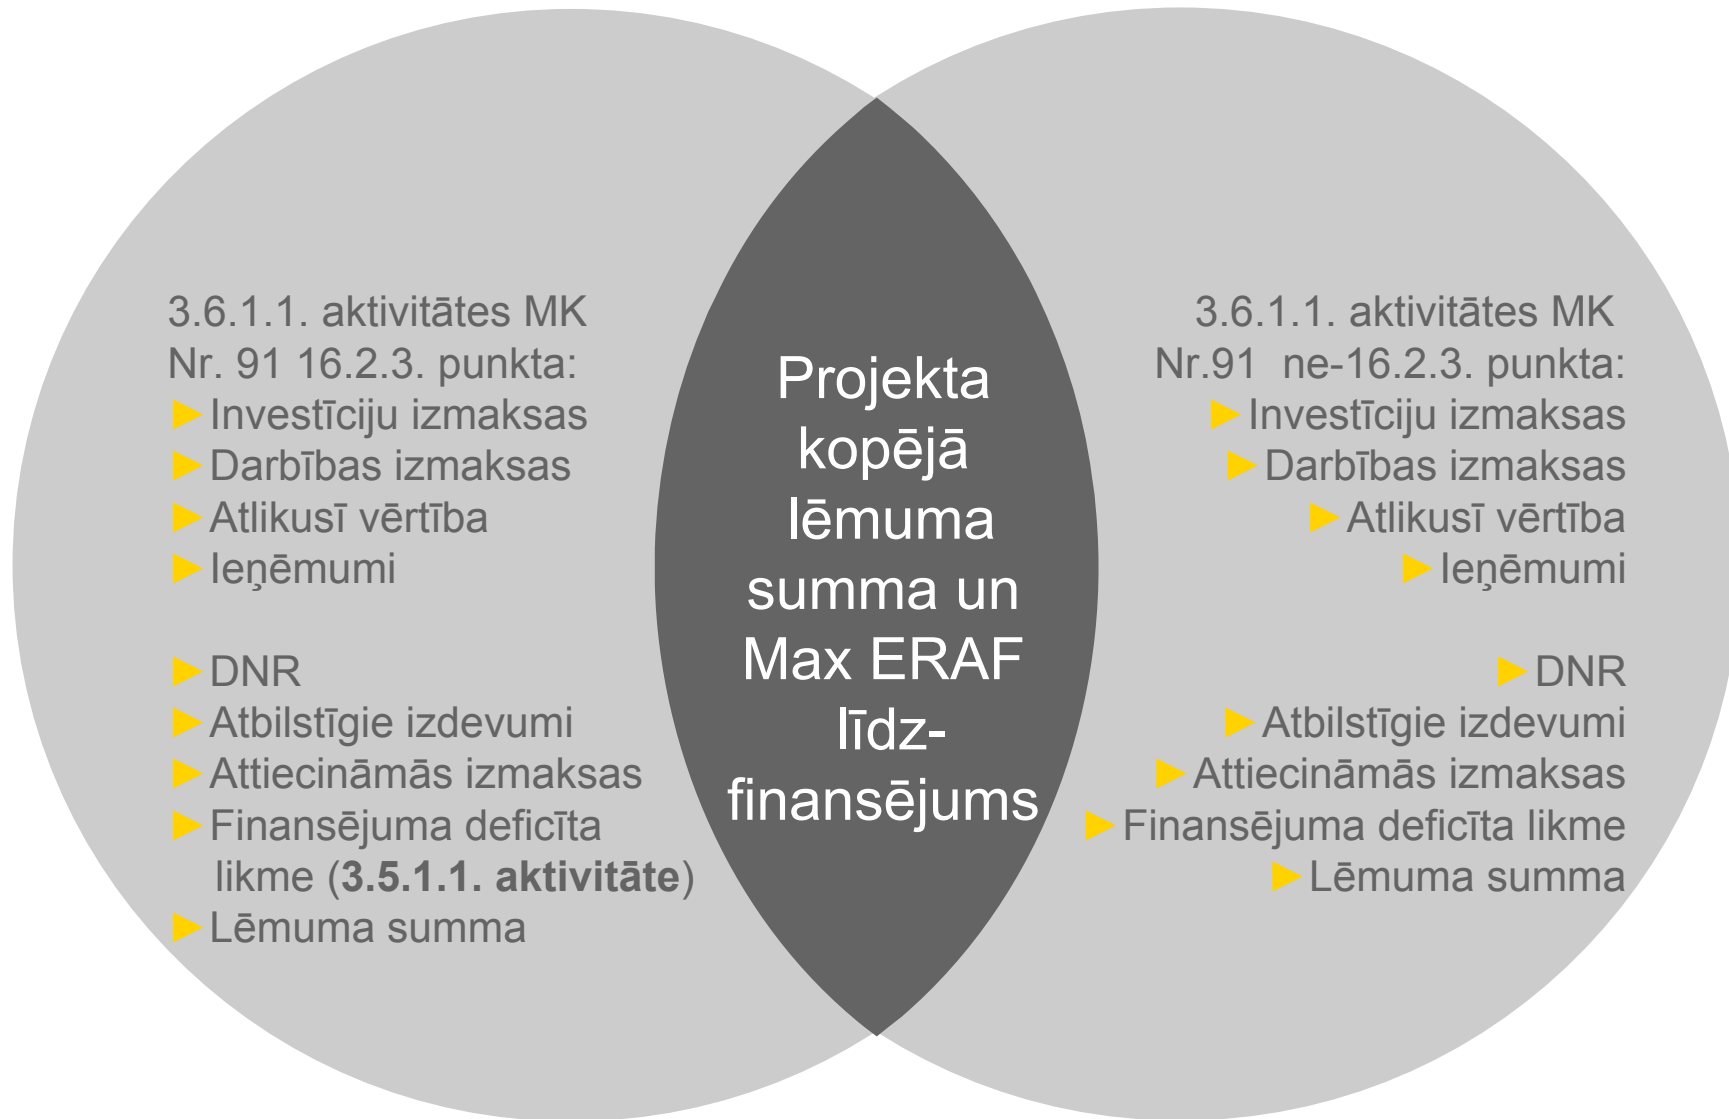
3.6.1.1. aktivitātes MK Nr. 91 16.2.3. punkta:
►Investīciju izmaksas
►Darbības izmaksas
►Atlikusī vērtība
►Ieņēmumi

►DNR
►Atbilstīgie izdevumi
►Attiecināmās izmaksas
►Finansējuma deficīta likme (**3.5.1.1. aktivitāte**)
►Lēmuma summa

Projekta kopējā lēmuma summa un Max ERAF līdzfinansējums

3.6.1.1. aktivitātes MK Nr.91 ne-16.2.3. punkta:
►Investīciju izmaksas
►Darbības izmaksas
►Atlikusī vērtība
►Ieņēmumi

►DNR
►Atbilstīgie izdevumi
►Attiecināmās izmaksas
►Finansējuma deficīta likme
►Lēmuma summa